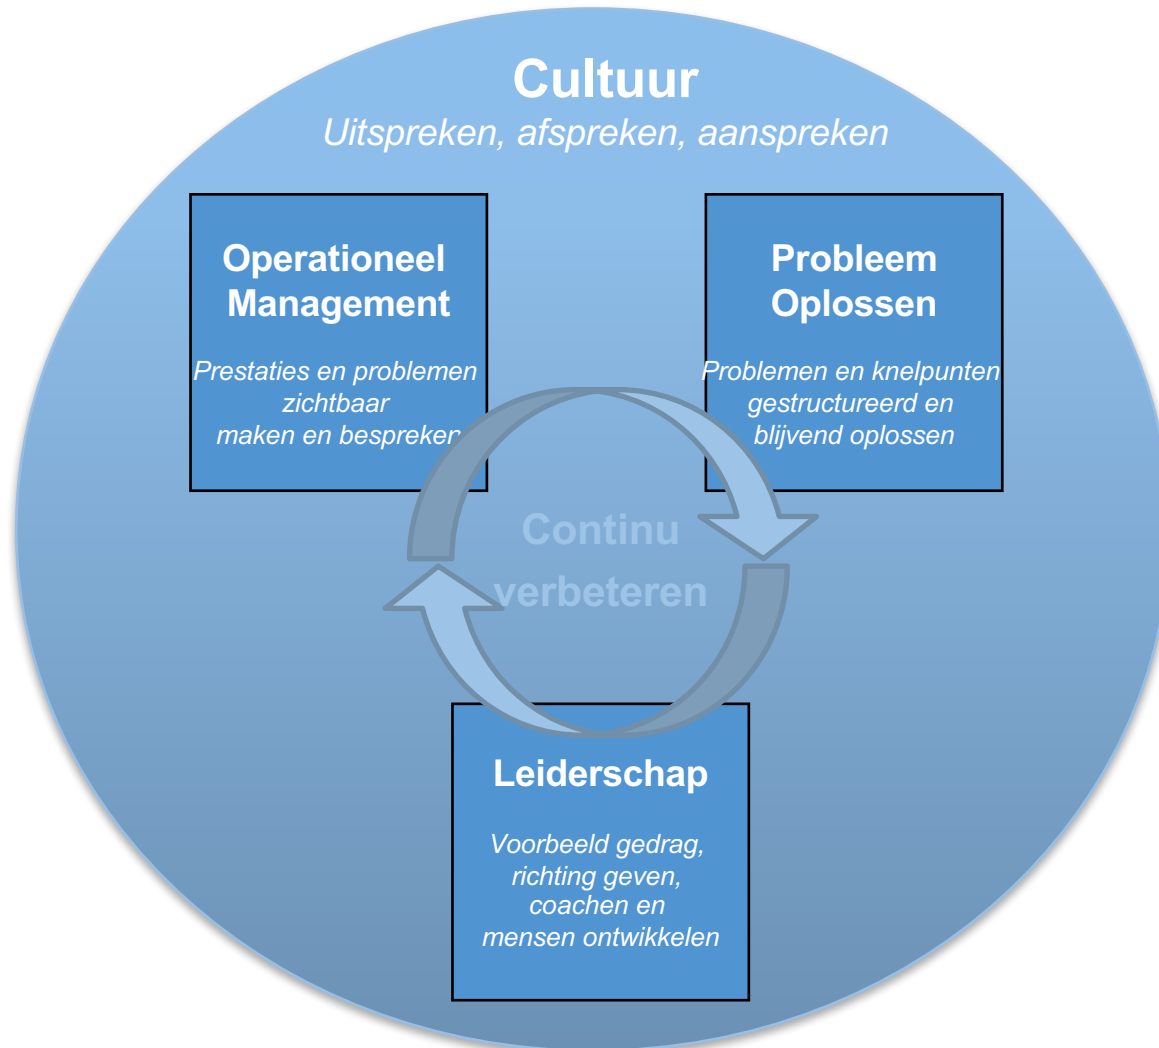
Cultuur
Uitspreken, afspreken, aanspreken

Operationeel Management
Prestaties en problemen zichtbaar maken en bespreken

Probleem Oplossen
Problemen en knelpunten gestructureerd en blijvend oplossen

Continu verbeteren

Leiderschap
Voorbeeld gedrag, richting geven, coachen en mensen ontwikkelen